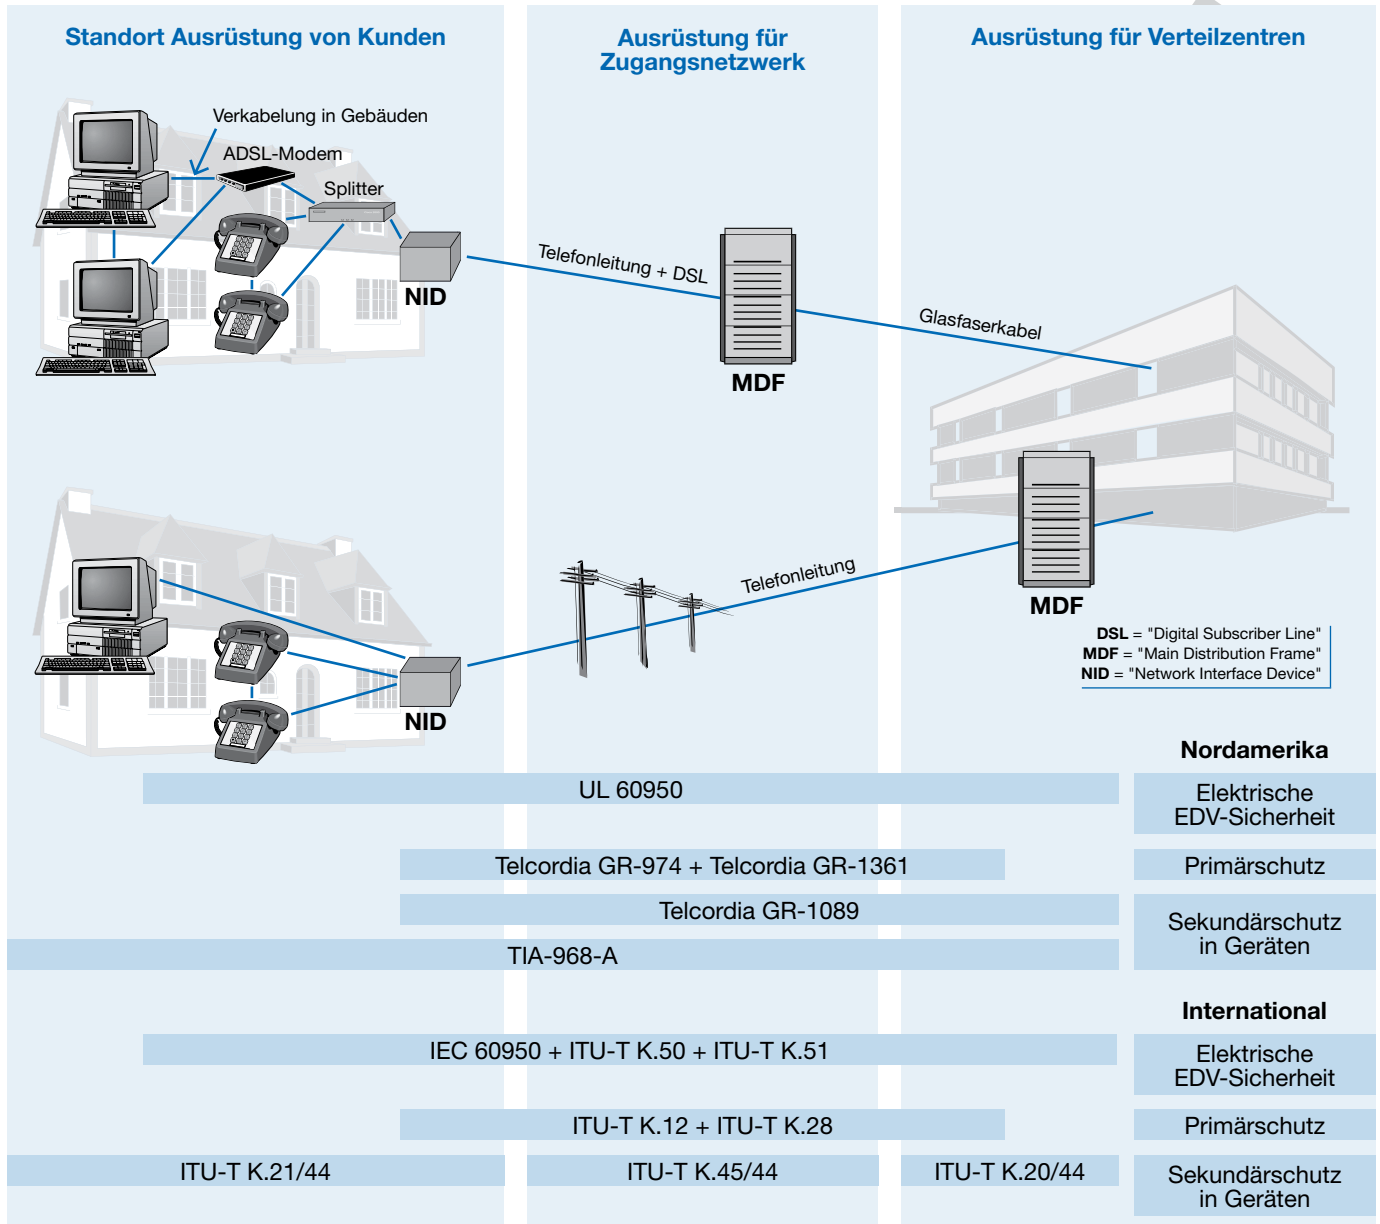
Standort Ausrüstung von Kunden

Ausrüstung für Zugangsnetzwerk

Ausrüstung für Verteilzentren

Verkabelung in Gebäuden

ADSL-Modem

Splitter

NID

Telefonleitung + DSL

MDF

Glasfaserkabel

NID

Telefonleitung

MDF

**DSL** = "Digital Subscriber Line"
**MDF** = "Main Distribution Frame"
**NID** = "Network Interface Device"

Nordamerika

UL 60950

Elektrische EDV-Sicherheit

Telcordia GR-974 + Telcordia GR-1361

Primärschutz

Telcordia GR-1089

TIA-968-A

Sekundärschutz in Geräten

International

IEC 60950 + ITU-T K.50 + ITU-T K.51

Elektrische EDV-Sicherheit

ITU-T K.12 + ITU-T K.28

Primärschutz

ITU-T K.21/44

ITU-T K.45/44

ITU-T K.20/44

Sekundärschutz in Geräten